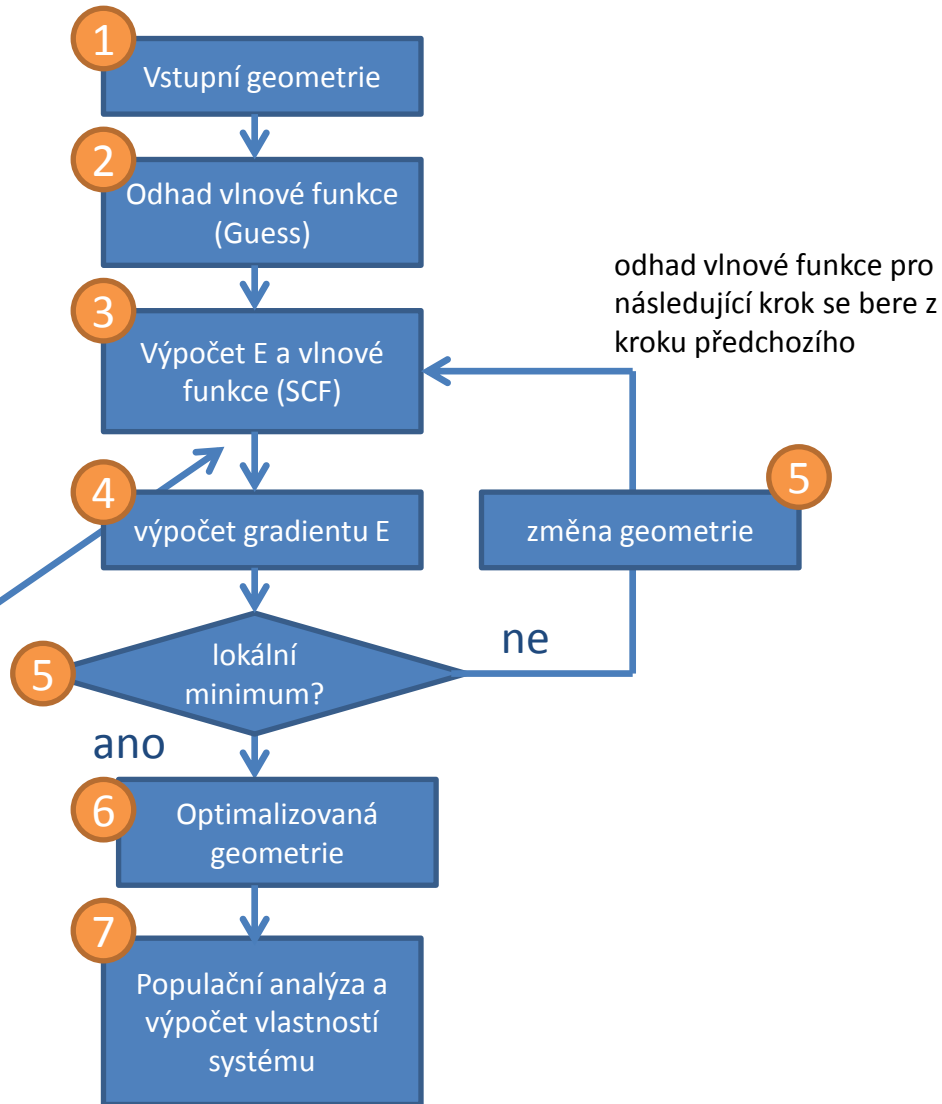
1
Vstupní geometrie

2
Odhad vlnové funkce (Guess)

odhad vlnové funkce pro následující krok se bere z kroku předchozího

3
Výpočet E a vlnové funkce (SCF)

4
výpočet gradientu E

5
změna geometrie

ne

5
lokální minimum?

ano

6
Optimalizovaná geometrie

7
Populační analýza a výpočet vlastností systému